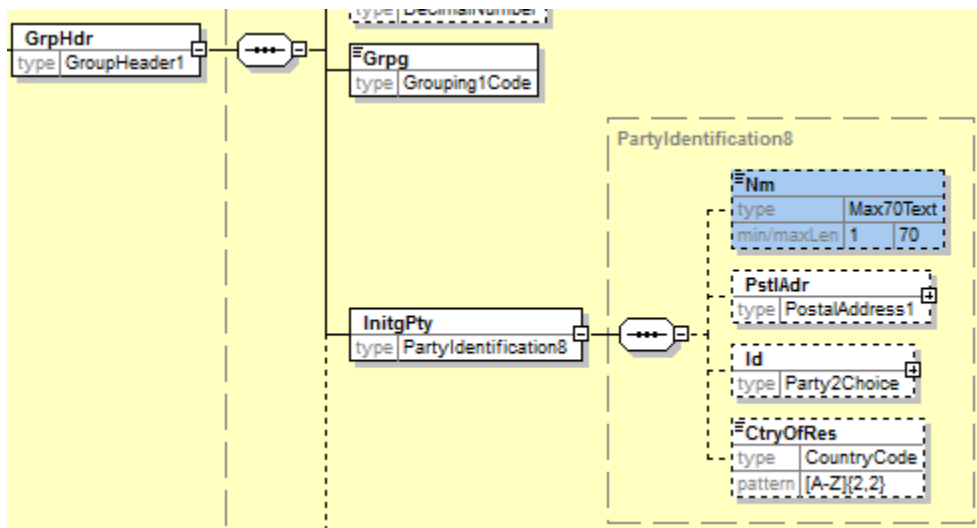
type DecimalNumber

GrpHdr
type GroupHeader1

Grpg
type Grouping1Code

PartyIdentification8

Nm
type Max70Text
min/maxLen 1 70

PstlAdr
type PostalAddress1

InitgPty
type PartyIdentification8

Id
type Party2Choice

CtryOfRes
type CountryCode
pattern [A-Z]{2,2}